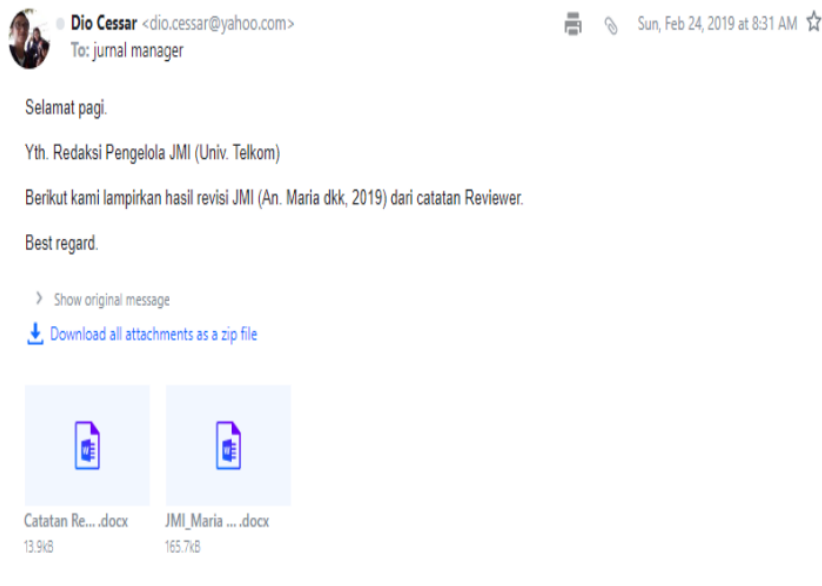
Dio Cessar <dio.cessar@yahoo.com>
To: jurnal manager

Sun, Feb 24, 2019 at 8:31 AM

Selamat pagi.

Yth. Redaksi Pengelola JMI (Univ. Telkom)

Berikut kami lampirkan hasil revisi JMI (An. Maria dkk, 2019) dari catatan Reviewer.

Best regard.

Show original message

Download all attachments as a zip file

Catatan Re... .docx
13.9kB

JMI_Maria ... .docx
165.7kB